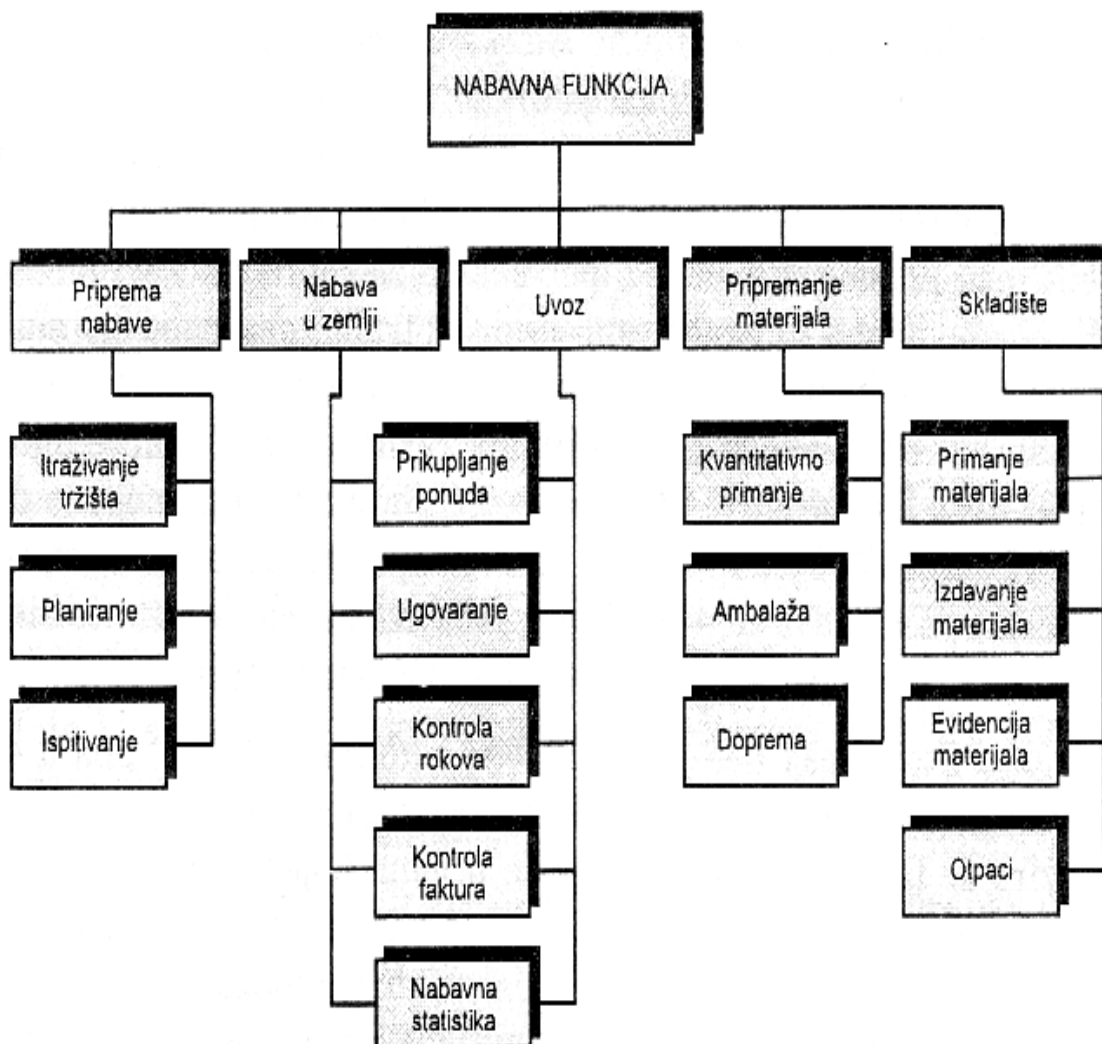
NABAVNA FUNKCIJA

Priprema nabave

Nabava u zemlji

Uvoz

Pripremanje materijala

Skladište

Itraživanje tržišta

Planiranje

Ispitivanje

Prikupljanje ponuda

Ugovaranje

Kontrola rokova

Kontrola faktura

Nabavna statistika

Kvantitativno primanje

Ambalaža

Doprema

Primanje materijala

Izdavanje materijala

Evidencija materijala

Otpaci